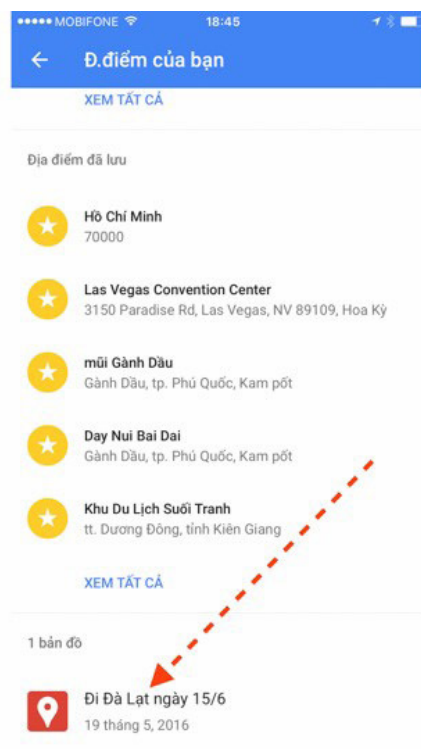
●●●●● MOBIFONE 18:45

Đ.điểm của bạn

XEM TẤT CẢ

Địa điểm đã lưu

Hồ Chí Minh
70000

Las Vegas Convention Center
3150 Paradise Rd, Las Vegas, NV 89109, Hoa Kỳ

mũi Gành Dầu
Gành Dầu, tp. Phú Quốc, Kam pốt

Day Nui Bai Dai
Gành Dầu, tp. Phú Quốc, Kam pốt

Khu Du Lịch Suối Tranh
tt. Dương Đông, tỉnh Kiên Giang

XEM TẤT CẢ

1 bản đồ

Đi Đà Lạt ngày 15/6
19 tháng 5, 2016